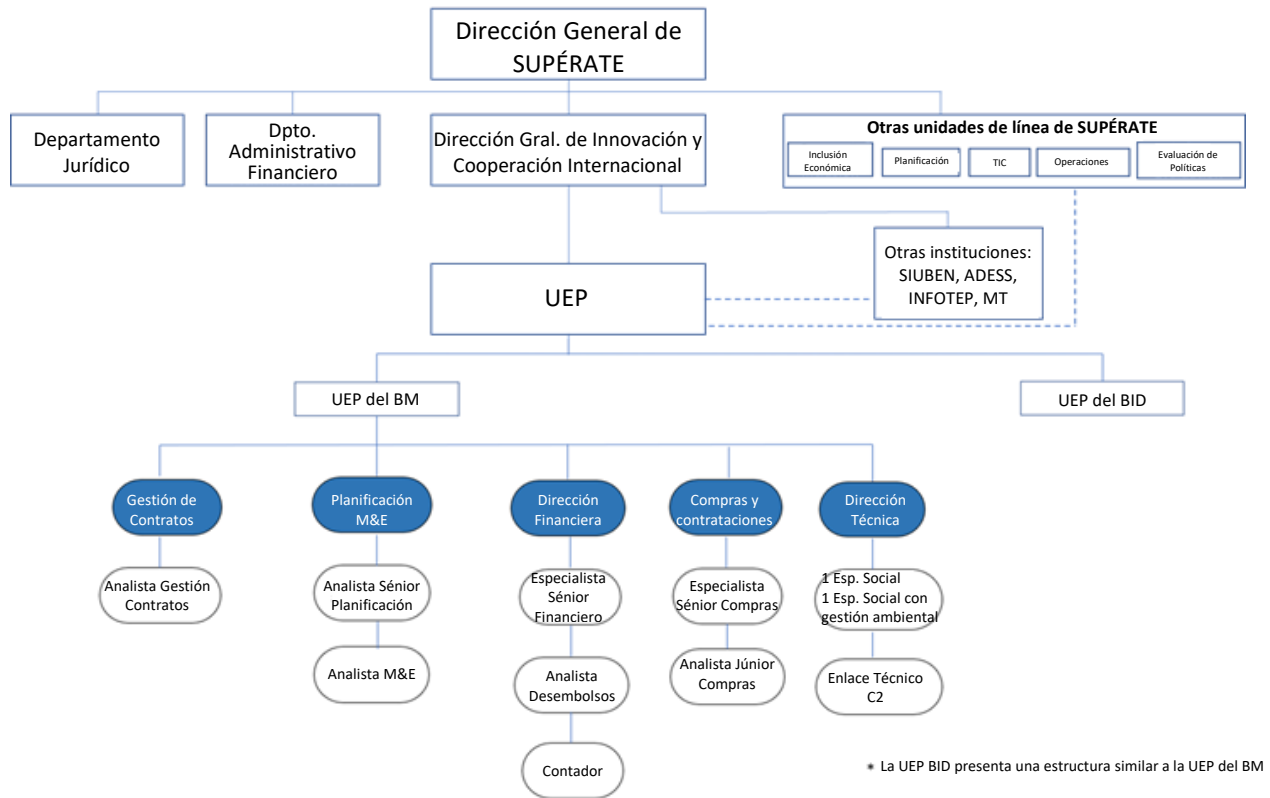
Dirección General de SUPÉRATE

Departamento Jurídico

Dpto. Administrativo Financiero

Dirección Gral. de Innovación y Cooperación Internacional

Otras unidades de línea de SUPÉRATE

Inclusión Económica

Planificación

TIC

Operaciones

Evaluación de Políticas

Otras instituciones: SIUBEN, ADESS, INFOTEP, MT

UEP

UEP del BM

UEP del BID

Gestión de Contratos

Planificación M&E

Dirección Financiera

Compras y contrataciones

Dirección Técnica

Analista Gestión Contratos

Analista Sénior Planificación

Analista M&E

Especialista Sénior Financiero

Analista Desembolsos

Contador

Especialista Sénior Compras

Analista Júnior Compras

1 Esp. Social
1 Esp. Social con gestión ambiental

Enlace Técnico C2

* La UEP BID presenta una estructura similar a la UEP del BM